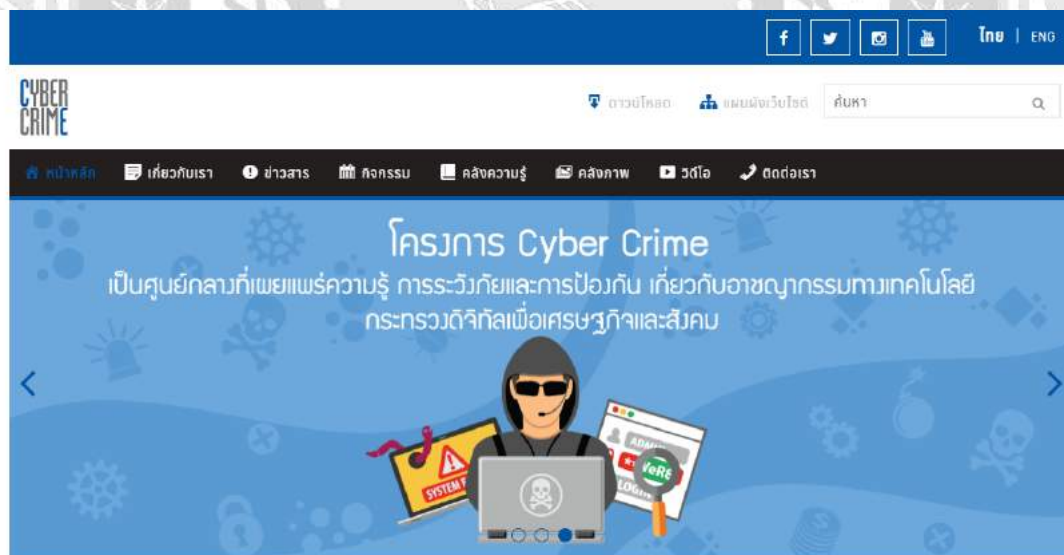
ไทย | ENG

CYBER CRIME

ดาวน์โหลด แผนผังเว็บไซต์ ค้นหา

หน้าหลัก เกี่ยวกับเรา ข่าวสาร กิจกรรม คลังความรู้ คลังภาพ วีดีโอ ติดต่อเรา

โครงการ Cyber Crime
เป็นศูนย์กลางที่เผยแพร่ความรู้ การระวังภัยและการป้องกัน เกี่ยวกับอาชญากรรมทางเทคโนโลยี
กระทรวงดิจิทัลเพื่อเศรษฐกิจและสังคม

SYSTEM
ADMIN
LOGIN